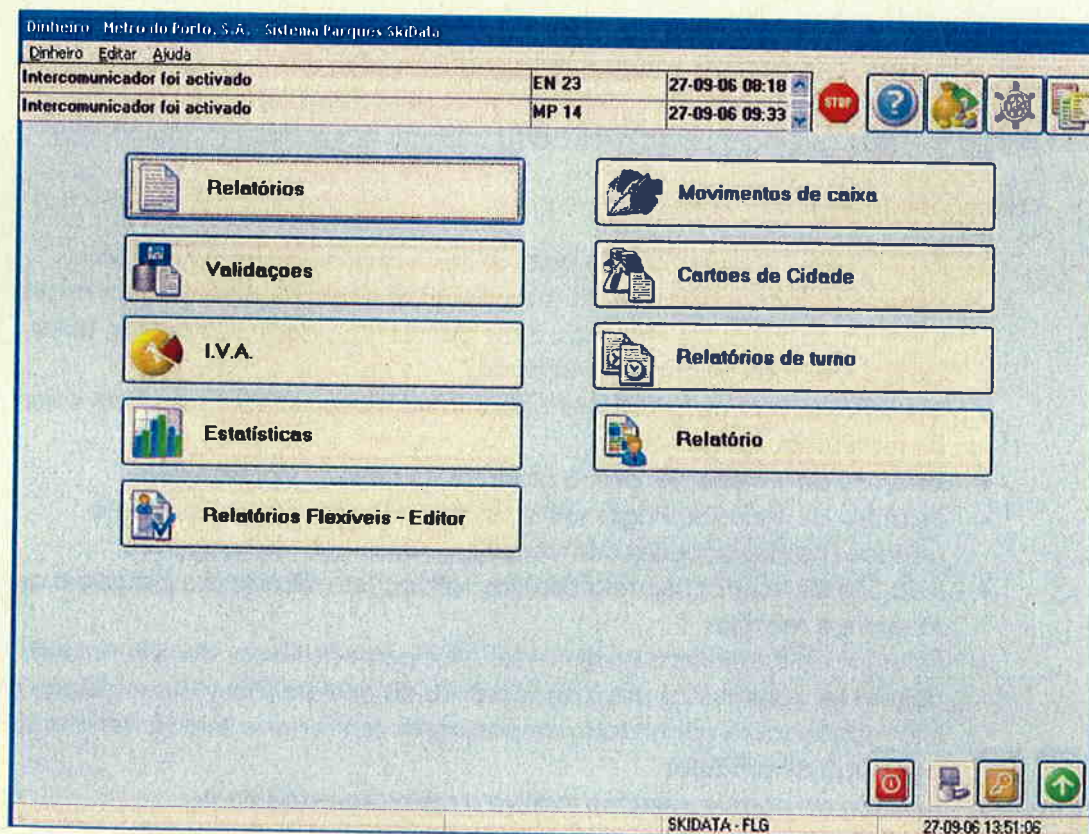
Dinheiro - Metro do Porto, S.A. - Sistema Parques SkiData

Dinheiro Editar Ajuda

| Intercomunicador foi activado | EN 23 | 27-09-06 08:18 |
|---|---|---|
| Intercomunicador foi activado | MP 14 | 27-09-06 09:33 |

STOP

Relatórios

Movimentos de caixa

Validaçoes

Cartoes de Cidade

I.V.A.

Relatórios de turno

Estatísticas

Relatório

Relatórios Flexíveis - Editor

SKIDATA - FLG

27-09-06 13:51:06